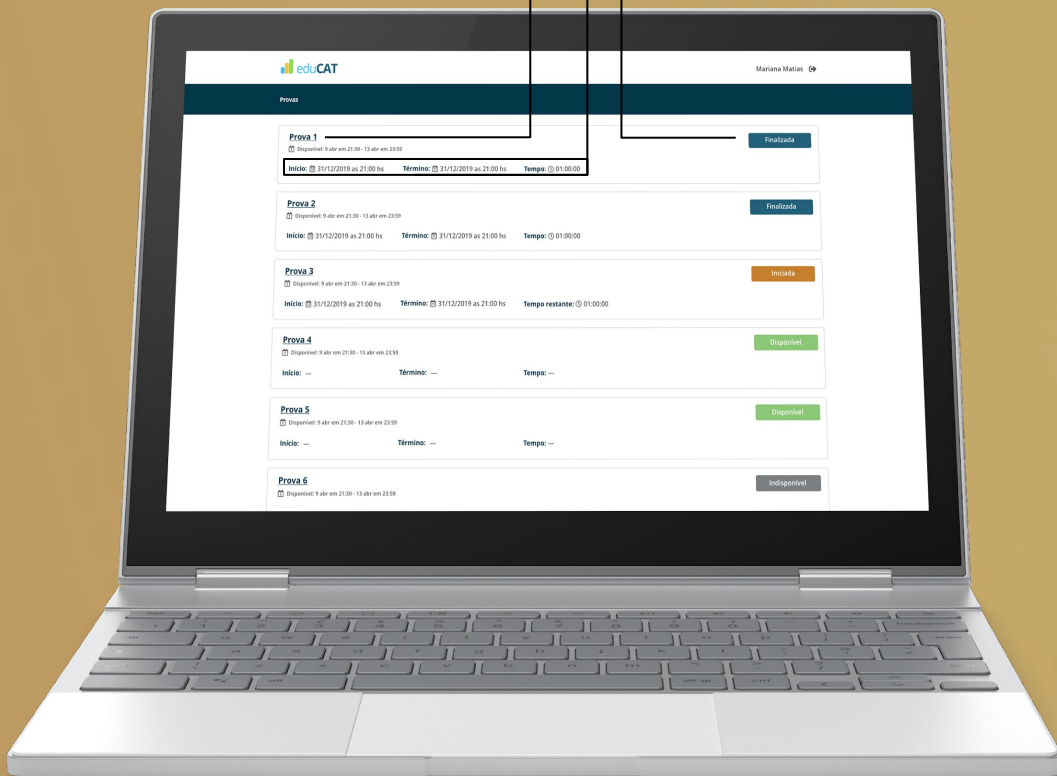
eduCAT

Mariana Matias

Provas

Prova 1
Disponível: 9 abr em 21:30 - 13 abr em 23:59
Início: 31/12/2019 as 21:00 hs Término: 31/12/2019 as 21:00 hs Tempo: 01:00:00
Finalizada

Prova 2
Disponível: 9 abr em 21:30 - 13 abr em 23:59
Início: 31/12/2019 as 21:00 hs Término: 31/12/2019 as 21:00 hs Tempo: 01:00:00
Finalizada

Prova 3
Disponível: 9 abr em 21:30 - 13 abr em 23:59
Início: 31/12/2019 as 21:00 hs Término: 31/12/2019 as 21:00 hs Tempo restante: 01:00:00
Iniciada

Prova 4
Disponível: 9 abr em 21:30 - 13 abr em 23:59
Início: — Término: — Tempo: —
Disponível

Prova 5
Disponível: 9 abr em 21:30 - 13 abr em 23:59
Início: — Término: — Tempo: —
Disponível

Prova 6
Disponível: 9 abr em 21:30 - 13 abr em 23:59
Indisponível